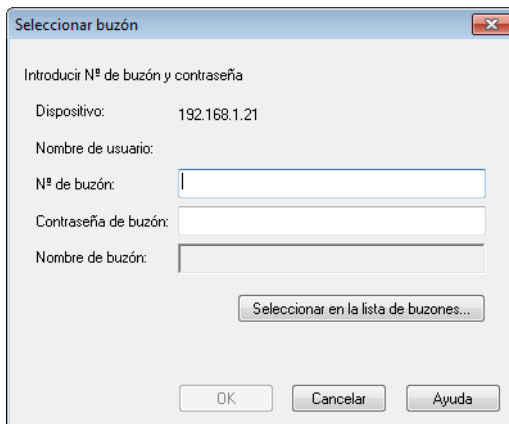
Seleccionar buzón

Introducir Nº de buzón y contraseña

Dispositivo: 192.168.1.21

Nombre de usuario:

Nº de buzón:

Contraseña de buzón:

Nombre de buzón:

Seleccionar en la lista de buzones...

OK Cancelar Ayuda